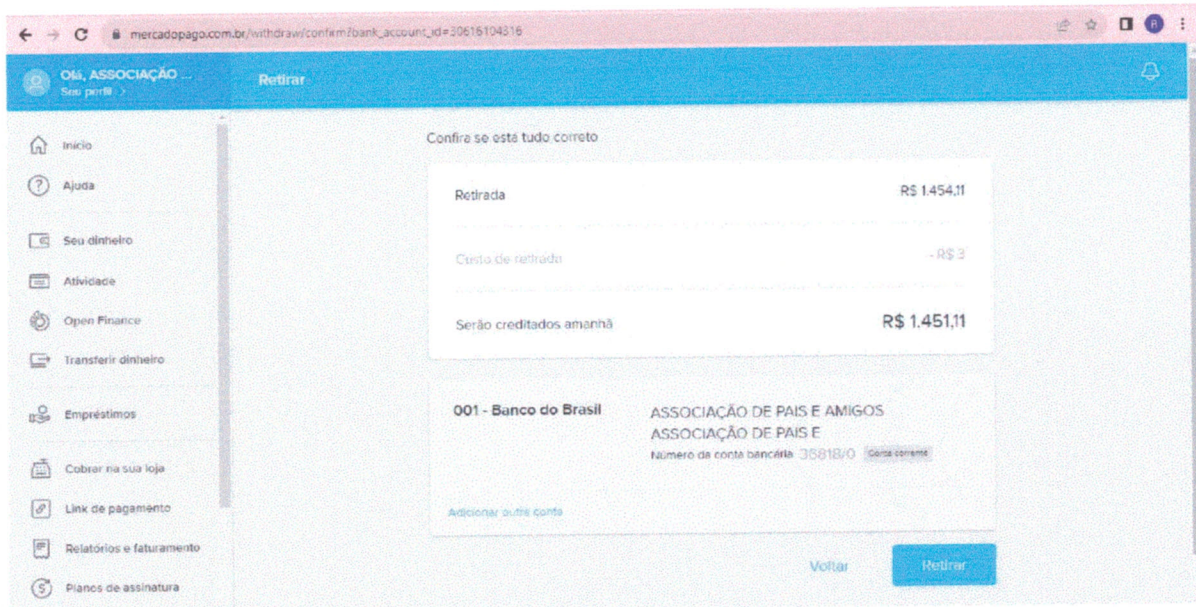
mercadopago.com.br/withdraw/confirm?bank_account_id=30616104316

Olá, ASSOCIAÇÃO ...
Seu perfil >

Retirar

Início
Ajuda
Seu dinheiro
Atividade
Open Finance
Transferir dinheiro
Empréstimos
Cobrar na sua loja
Link de pagamento
Relatórios e faturamento
Planos de assinatura

Confira se está tudo correto

| | |
|---|---|
| Retirada | R$ 1.454,11 |
| Custo de retirada | - R$ 3 |
| Serão creditados amanhã | R$ 1.451,11 |

001 - Banco do Brasil
ASSOCIAÇÃO DE PAIS E AMIGOS
ASSOCIAÇÃO DE PAIS E
Número da conta bancária 35818/0 Conta corrente

Adicionar outra conta

Voltar
Retirar